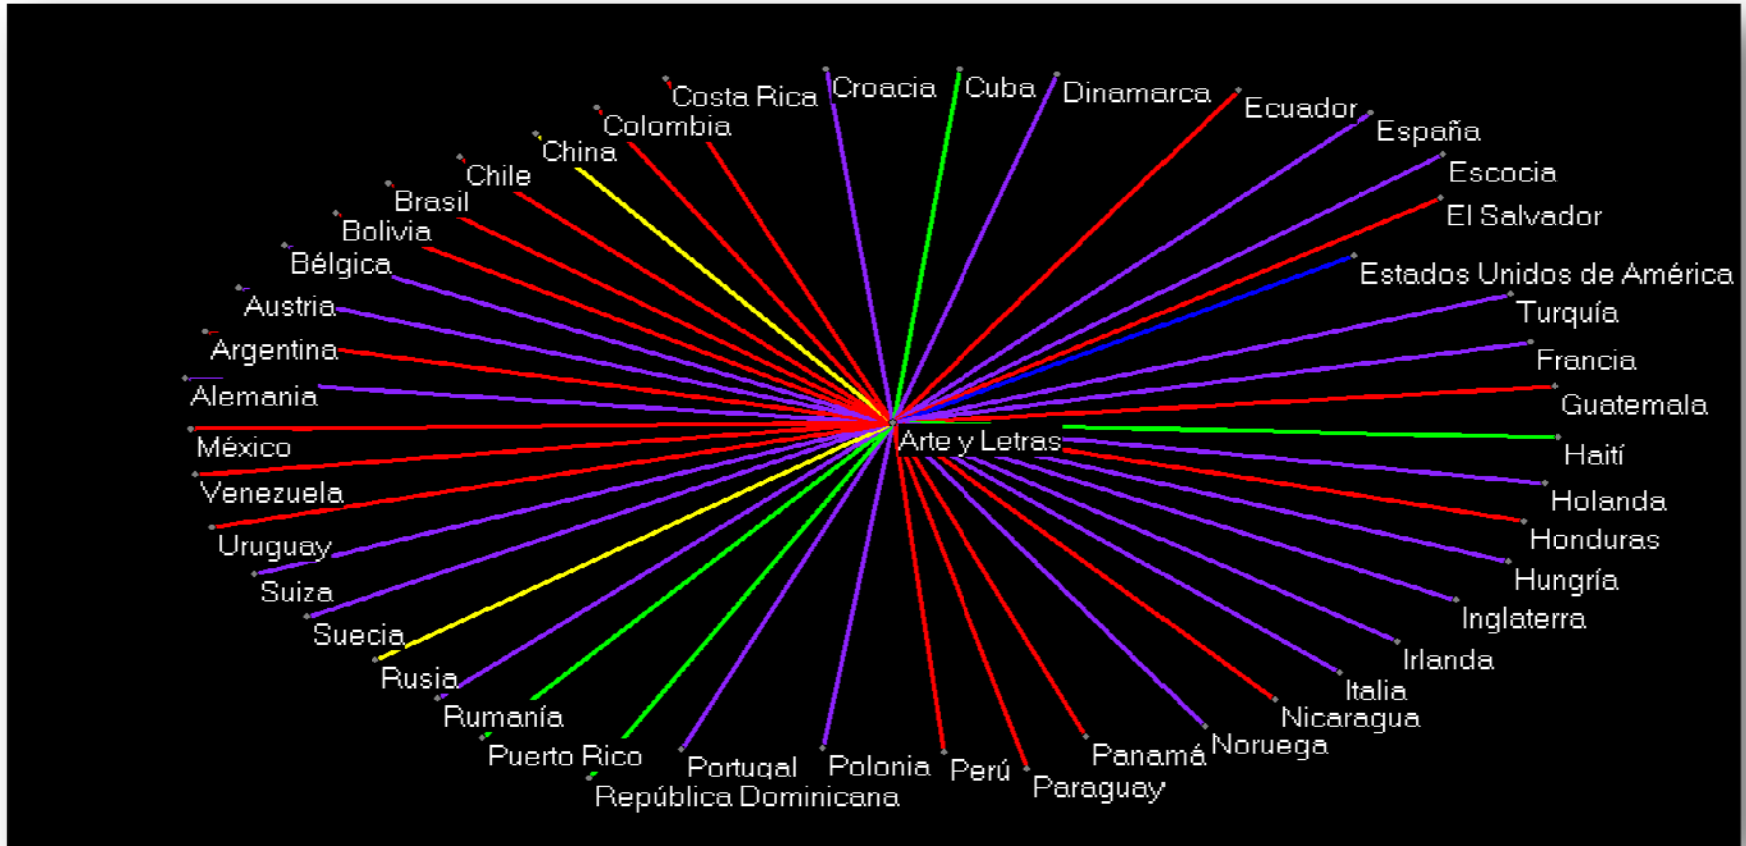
Costa Rica
Croacia
Cuba
Dinamarca
Ecuador
Colombia
China
Chile
Brasil
Bolivia
Bélgica
Austria
Argentina
Alemania
México
Venezuela
Uruguay
Suiza
Suecia
Rusia
Rumanía
Puerto Rico
República Dominicana
Portugal
Polonia
Perú
Paraguay
Panamá
Noruega
Nicaragua
Italia
Irlanda
Inglaterra
Hungría
Honduras
Holanda
Haití
Guatemala
Francia
Turquía
Estados Unidos de América
El Salvador
Escocia
España
Arte y Letras